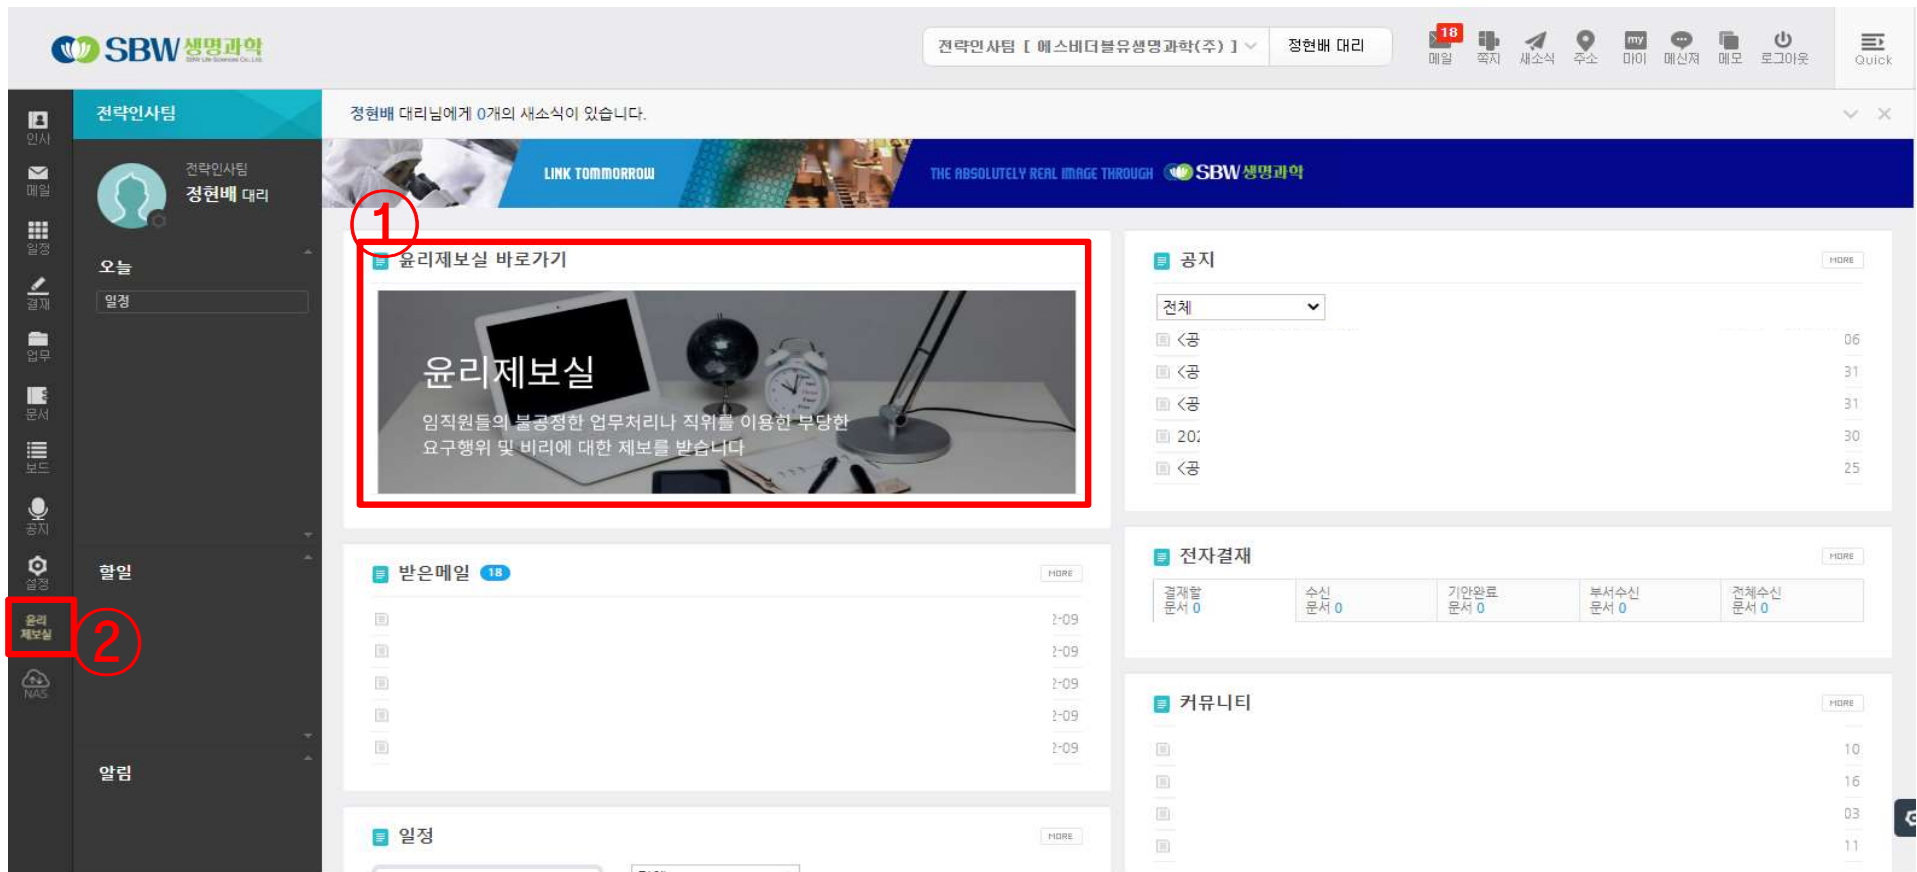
SBW 생명과학

전략인사팀 [ 에스비더블유생명과학(주) ] 정현배 대리

18 메일 쪽지 새소식 주소 my 마이 메신저 메모 로그아웃 Quick

인사
메일
일정
결재
업무
문서
보드
공지
설정
윤리제보실
NAS

전략인사팀

전략인사팀
정현배 대리

오늘
일정

할일

알림

정현배 대리님에게 0개의 새소식이 있습니다.

LINK TOMMORROW THE ABSOLUTELY REAL IMAGE THROUGH SBW 생명과학

①

윤리제보실 바로가기

윤리제보실
임직원들의 불공정한 업무처리나 직위를 이용한 부당한 요구행위 및 비리에 대한 제보를 받습니다

받은메일 18 MORE
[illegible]-09
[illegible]-09
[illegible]-09
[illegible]-09
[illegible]-09

일정 MORE

공지 MORE
전체
<공 06
<공 31
<공 31
20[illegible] 30
<공 25

전자결재 MORE

| 결재할 문서 0 | 수신 문서 0 | 기안완료 문서 0 | 부서수신 문서 0 | 전체수신 문서 0 |
|---|---|---|---|---|

커뮤니티 MORE
10
16
03
11

②